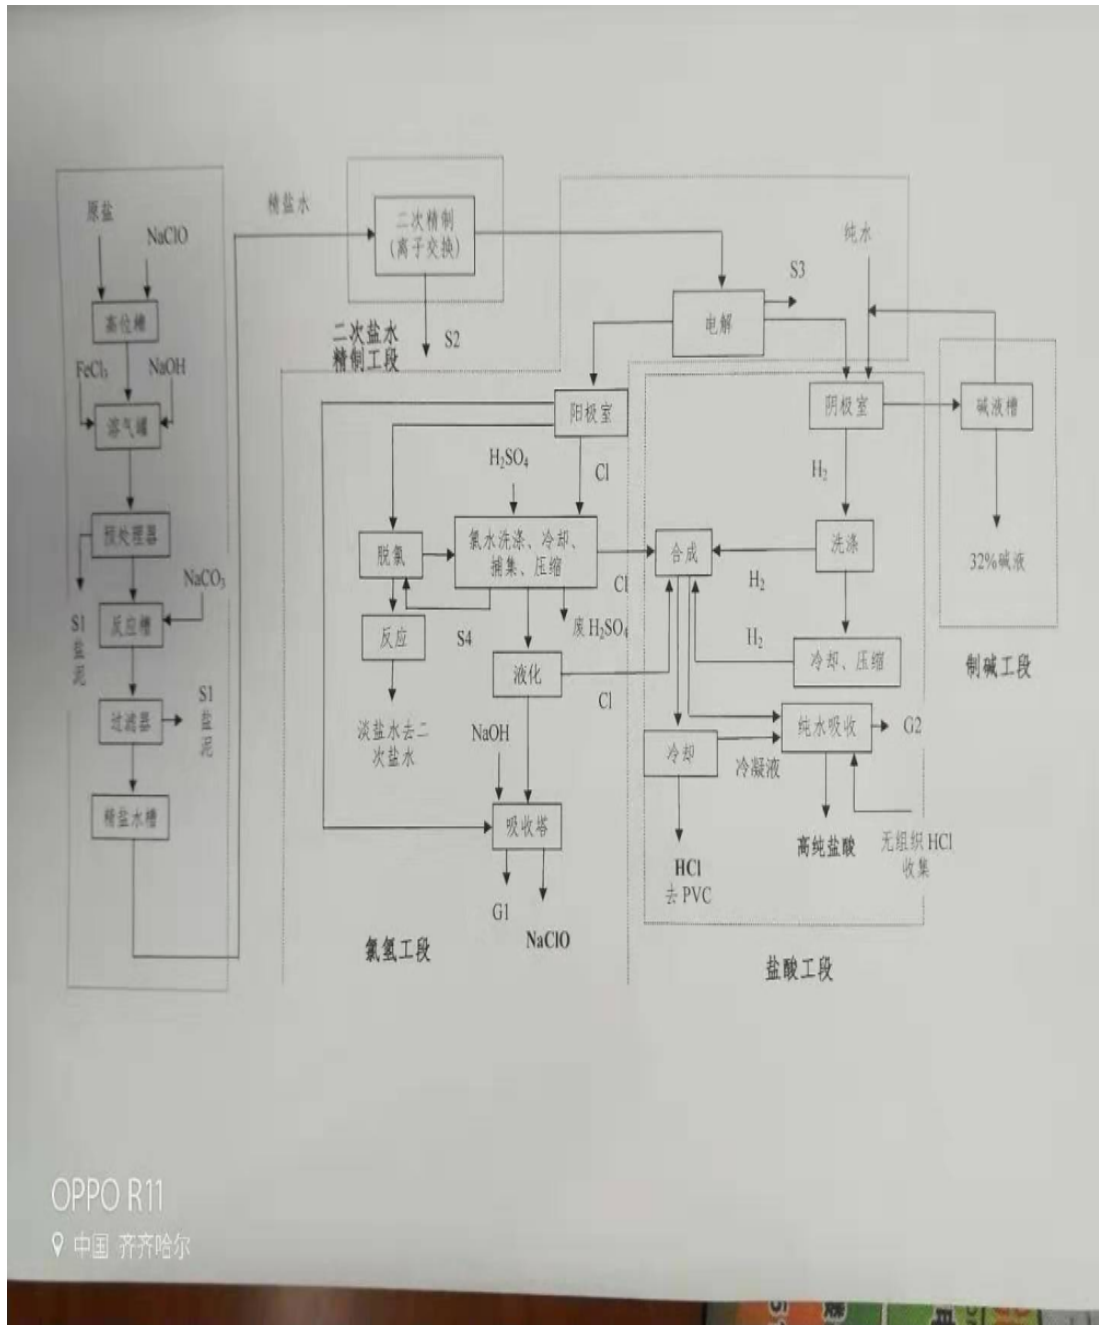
原盐
NaClO
高位槽
FeCl₃
NaOH
溶气罐
预处理器
NaCO₃
反应槽
S1盐泥
过滤器
S1盐泥
精盐水槽
精盐水
二次精制（离子交换）
S2
二次盐水精制工段
电解
S3
纯水
阳极室
阴极室
碱液槽
32%碱液
制碱工段
$H_2SO_4$
Cl
脱氯
氯水洗涤、冷却、捕集、压缩
合成
$H_2$
洗涤
Cl
$H_2$
反应
S4
废$H_2SO_4$
液化
Cl
冷却、压缩
淡盐水去二次盐水
NaOH
冷却
冷凝液
纯水吸收
G2
吸收塔
高纯盐酸
无组织HCl收集
HCl
去PVC
G1
NaClO
氯氢工段
盐酸工段
OPPO R11
中国 齐齐哈尔